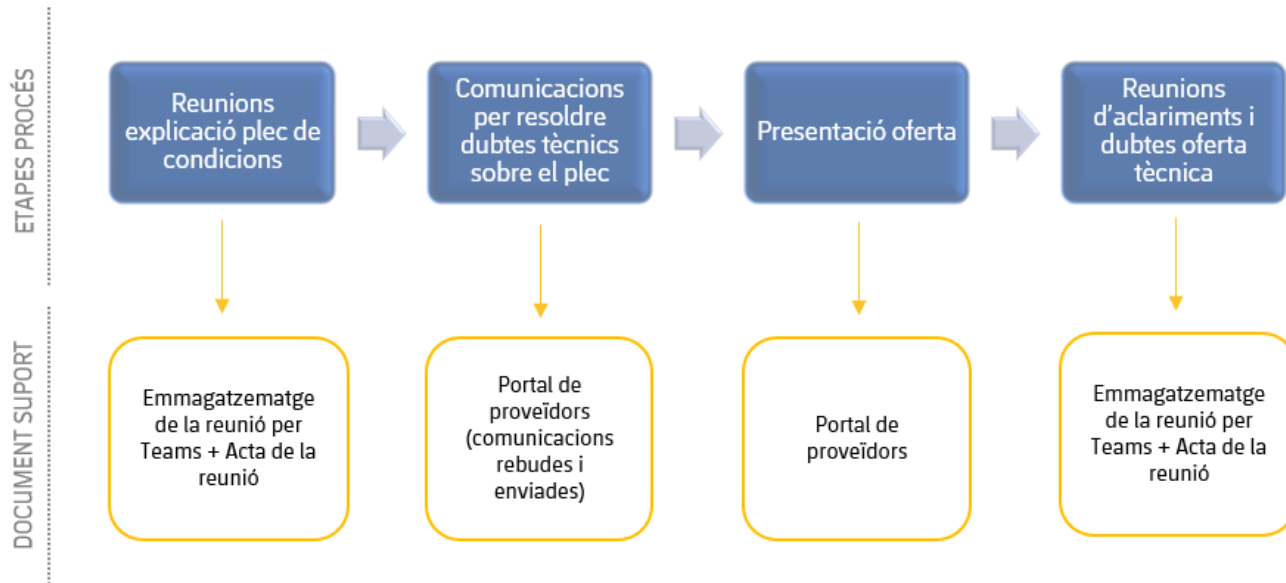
ETAPES PROCÉS

Reunions explicació plec de condicions

Comunicacions per resoldre dubtes tècnics sobre el plec

Presentació oferta

Reunions d'aclariments i dubtes oferta tècnica

DOCUMENT SUPORT

Emmagatzematge de la reunió per Teams + Acta de la reunió

Portal de proveïdors (comunicacions rebudes i enviades)

Portal de proveïdors

Emmagatzematge de la reunió per Teams + Acta de la reunió